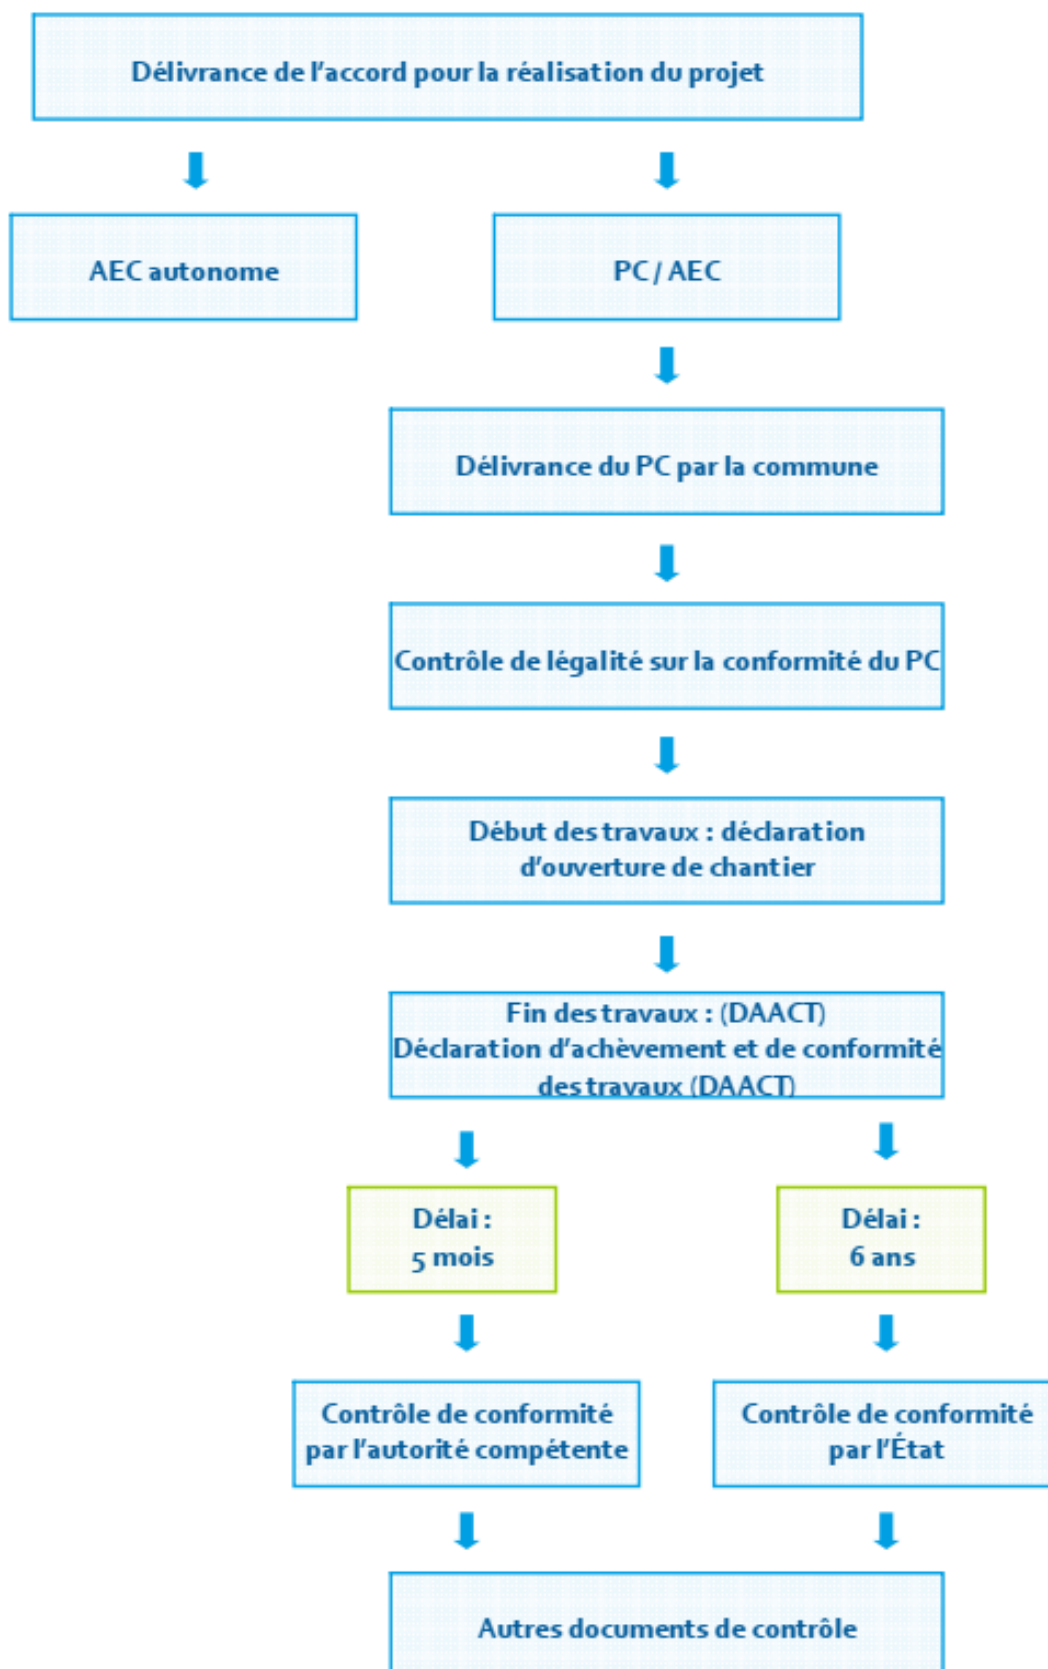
Délivrance de l'accord pour la réalisation du projet

AEC autonome

PC / AEC

Délivrance du PC par la commune

Contrôle de légalité sur la conformité du PC

Début des travaux : déclaration d'ouverture de chantier

Fin des travaux : (DAACT) Déclaration d'achèvement et de conformité des travaux (DAACT)

Délai : 5 mois

Délai : 6 ans

Contrôle de conformité par l'autorité compétente

Contrôle de conformité par l'État

Autres documents de contrôle